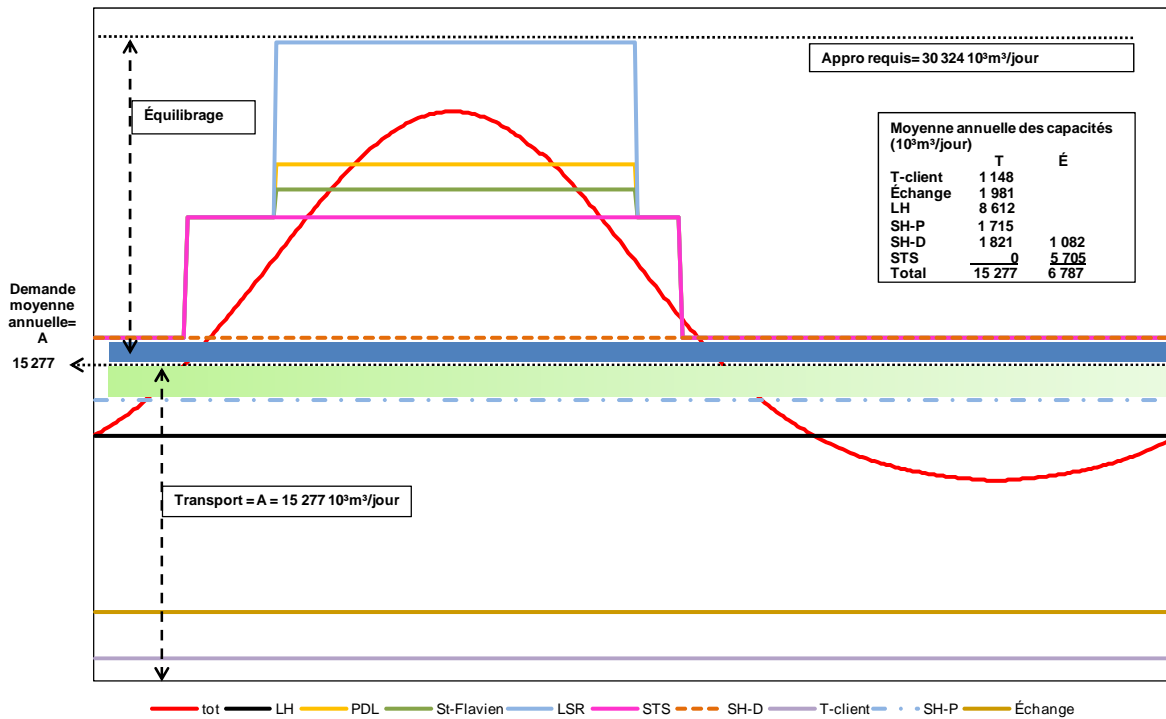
Appro requis= 30 324 10³m³/jour

Équilibrage

Moyenne annuelle des capacités (10³m³/jour)

|  | T | É |
|---|---|---|
| T-client | 1 148 |  |
| Échange | 1 981 |  |
| LH | 8 612 |  |
| SH-P | 1 715 |  |
| SH-D | 1 821 | 1 082 |
| STS | 0 | 5 705 |
| Total | 15 277 | 6 787 |

Demande moyenne annuelle= A

15 277

Transport = A = 15 277 10³m³/jour

tot LH PDL St-Flavien LSR STS SH-D T-client SH-P Échange